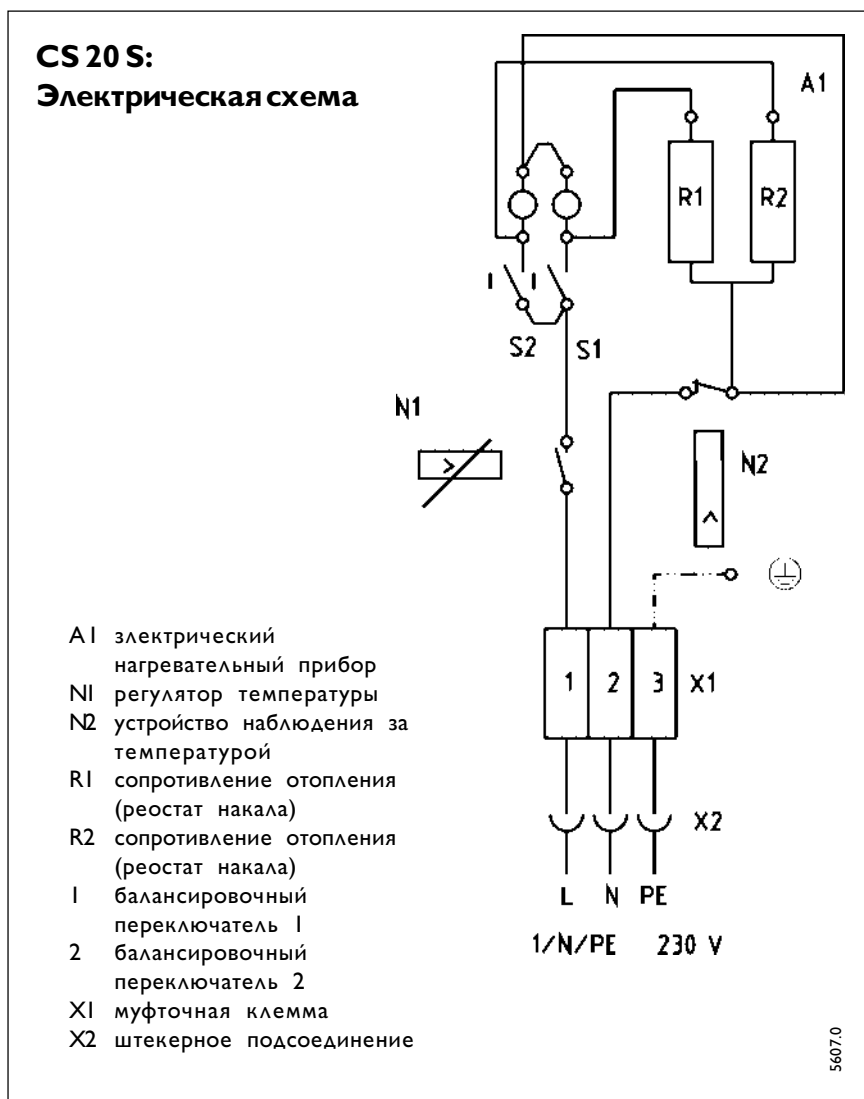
CS 20 S:
Электрическая схема

A1
R1
R2
I
I
S2
S1
N1
N2
1
2
3
X1
X2
L
N
PE
1/N/PE 230 V

A1 злектрический нагревательный прибор
N1 регулятор температуры
N2 устройство наблюдения за температурой
R1 сопротивление отопления (реостат накала)
R2 сопротивление отопления (реостат накала)
1 балансировочный переключатель 1
2 балансировочный переключатель 2
X1 муфточная клемма
X2 штекерное подсоединение

5607.0